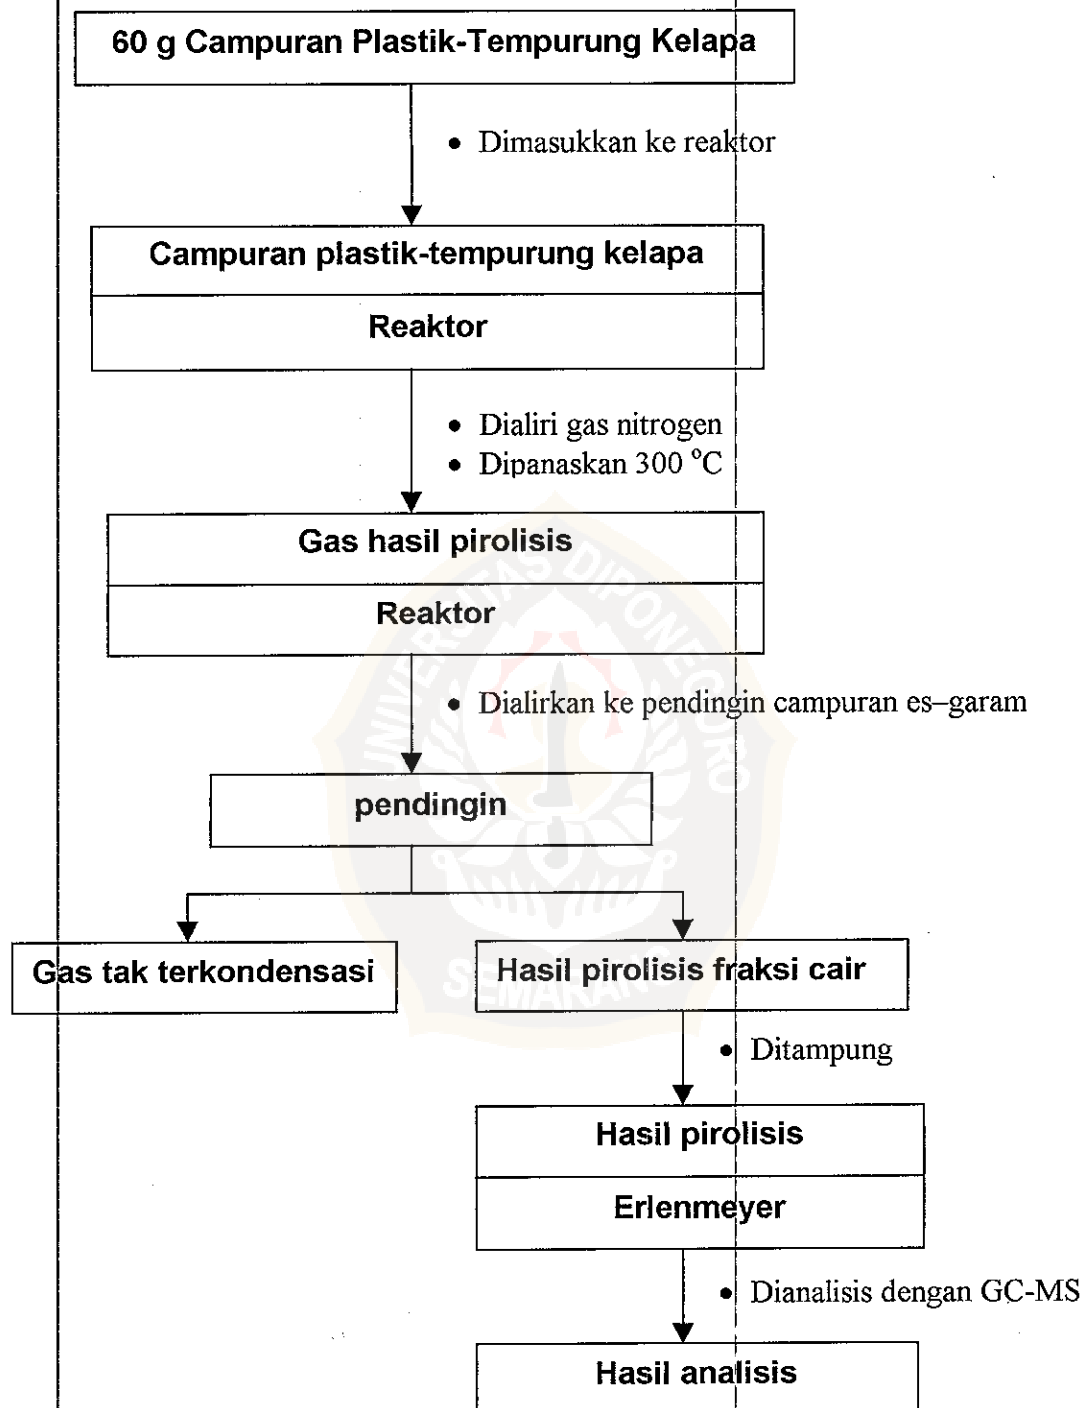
60 g Campuran Plastik-Tempurung Kelapa

• Dimasukkan ke reaktor

Campuran plastik-tempurung kelapa

Reaktor

• Dialiri gas nitrogen
• Dipanaskan 300 °C

Gas hasil pirolisis

Reaktor

• Dialirkan ke pendingin campuran es–garam

pendingin

Gas tak terkondensasi

Hasil pirolisis fraksi cair

• Ditampung

Hasil pirolisis

Erlenmeyer

• Dianalisis dengan GC-MS

Hasil analisis